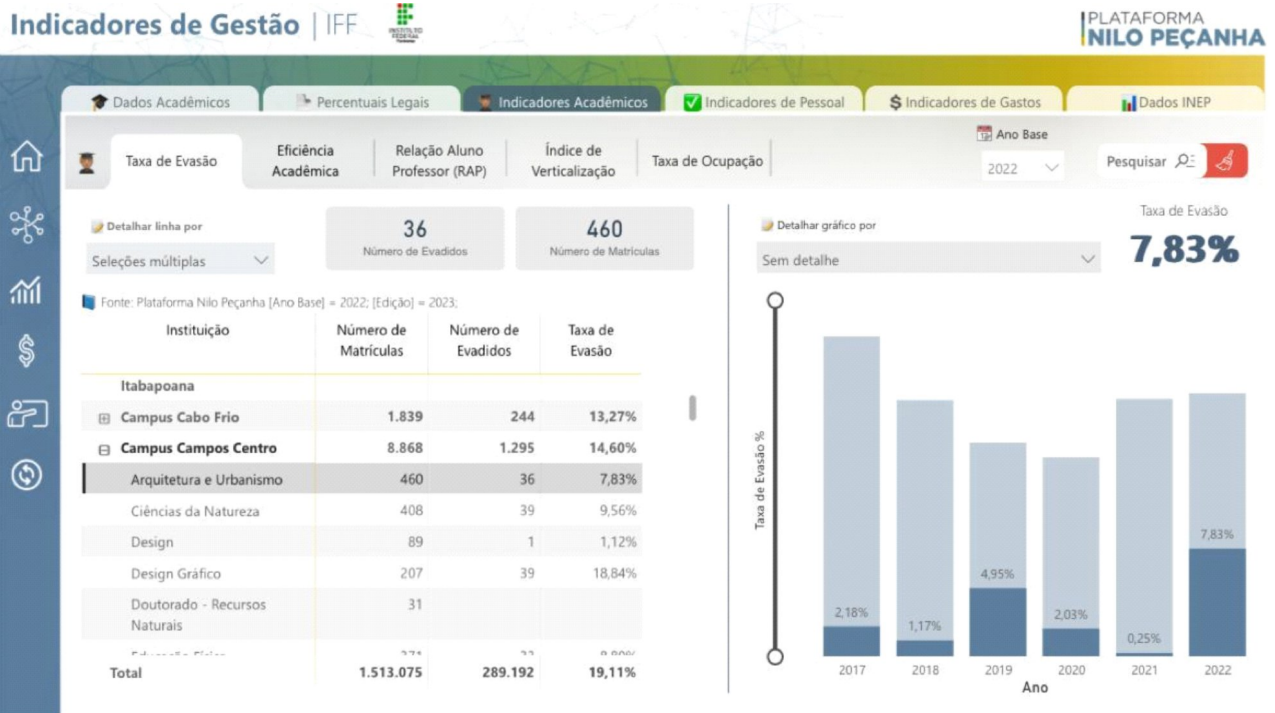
Indicadores de Gestão | IFF

INSTITUTO FEDERAL

PLATAFORMA NILO PEÇANHA

Dados Acadêmicos | Percentuais Legais | Indicadores Acadêmicos | Indicadores de Pessoal | Indicadores de Gastos | Dados INEP

Taxa de Evasão | Eficiência Acadêmica | Relação Aluno Professor (RAP) | Índice de Verticalização | Taxa de Ocupação

Ano Base
2022

Pesquisar

Detalhar linha por
Seleções múltiplas

36
Número de Evadidos

460
Número de Matrículas

Detalhar gráfico por
Sem detalhe

Taxa de Evasão
7,83%

Fonte: Plataforma Nilo Peçanha [Ano Base] = 2022; [Edição] = 2023;

| Instituição | Número de Matrículas | Número de Evadidos | Taxa de Evasão |
|---|---|---|---|
| Itabapoana | | | |
| Campus Cabo Frio | 1.839 | 244 | 13,27% |
| Campus Campos Centro | 8.868 | 1.295 | 14,60% |
| Arquitetura e Urbanismo | 460 | 36 | 7,83% |
| Ciências da Natureza | 408 | 39 | 9,56% |
| Design | 89 | 1 | 1,12% |
| Design Gráfico | 207 | 39 | 18,84% |
| Doutorado - Recursos Naturais | 31 | | |
| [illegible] | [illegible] | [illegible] | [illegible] |
| Total | 1.513.075 | 289.192 | 19,11% |

Taxa de Evasão %

2,18% 1,17% 4,95% 2,03% 0,25% 7,83%

2017 2018 2019 2020 2021 2022
Ano